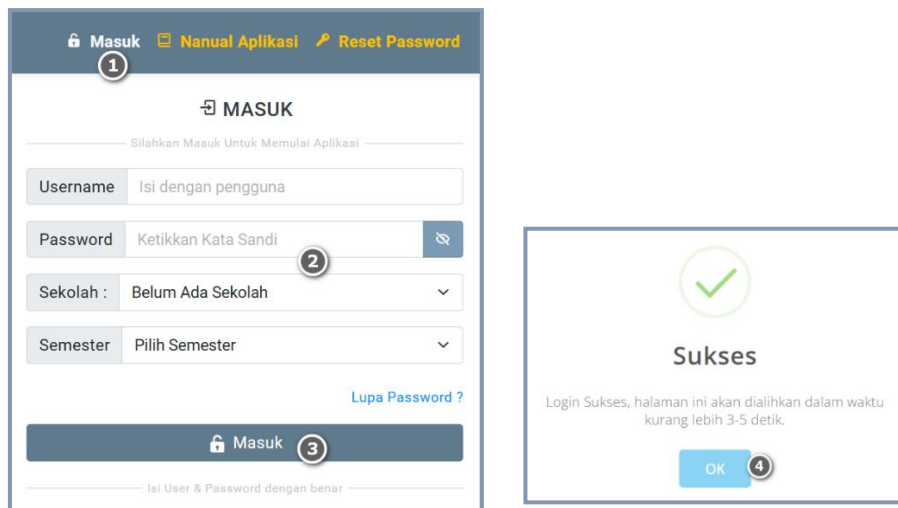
Masuk Nanual Aplikasi Reset Password

1

MASUK

Silahkan Masuk Untuk Memulai Aplikasi

Username Isi dengan pengguna

Password Ketikkan Kata Sandi

2

Sekolah : Belum Ada Sekolah

Semester Pilih Semester

Lupa Password ?

Masuk

3

Isi User & Password dengan benar

Sukses

Login Sukses, halaman ini akan dialihkan dalam waktu kurang lebih 3-5 detik.

OK

4